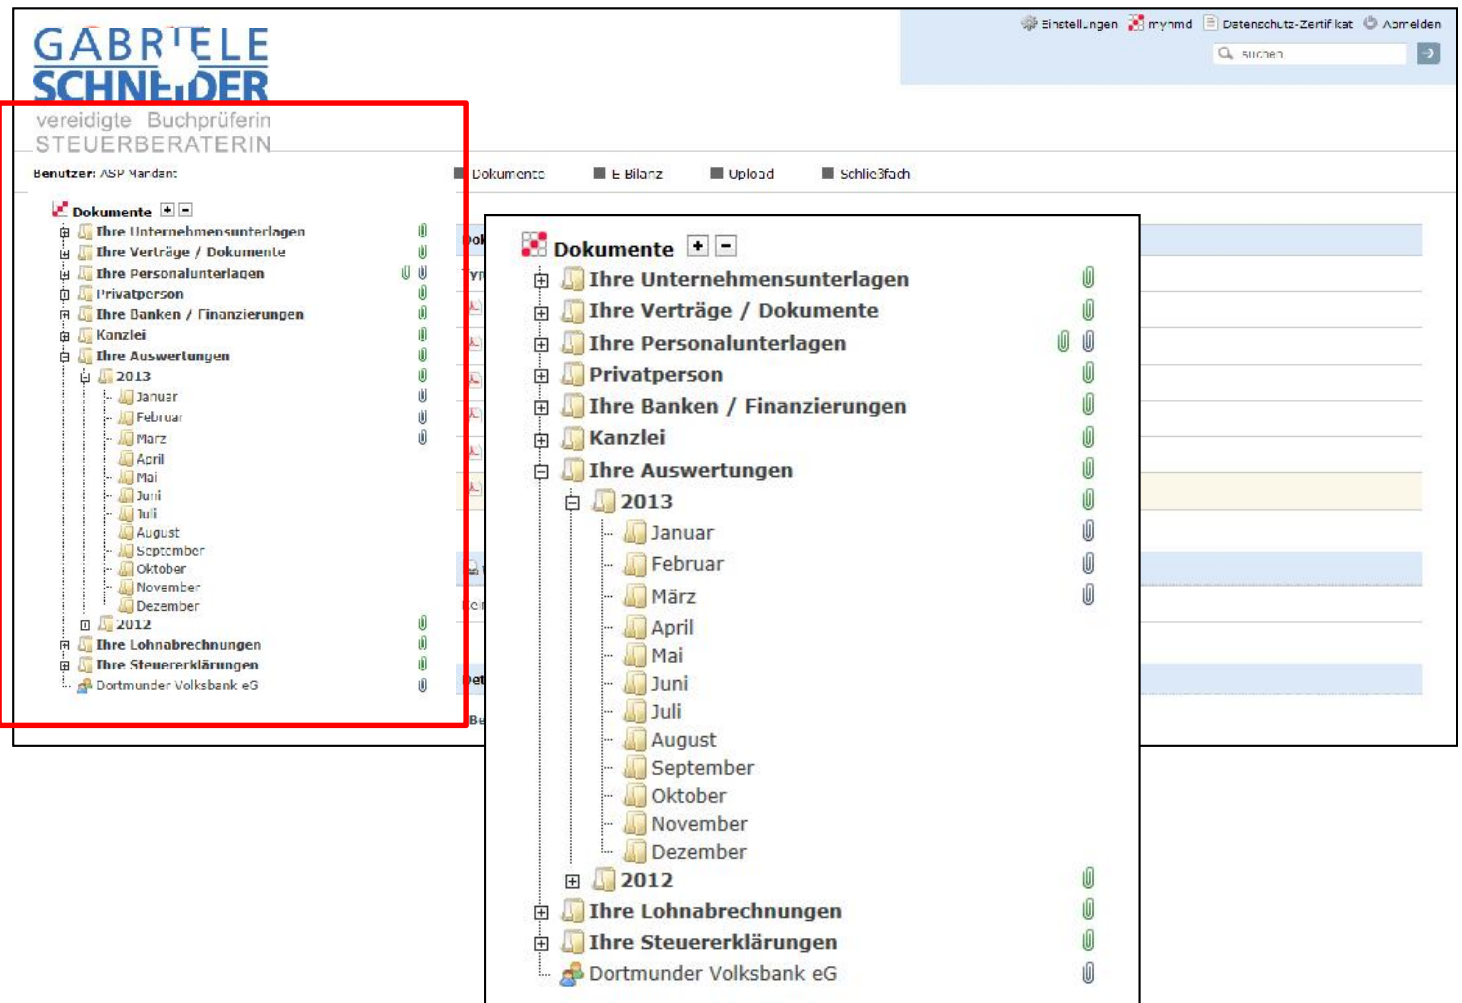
GABRIELE SCHNEIDER
vereidigte Buchprüferin
STEUERBERATERIN

Einstellungen mynmd Datenschutz-Zertifikat Abmelden
suchen

Benutzer: ASP Mandant

Dokumente E-Bilanz Upload Schließfach

Dokumente
Ihre Unternehmensunterlagen
Ihre Verträge / Dokumente
Ihre Personalunterlagen
Privatperson
Ihre Banken / Finanzierungen
Kanzlei
Ihre Auswertungen
2013
Januar
Februar
März
April
Mai
Juni
Juli
August
September
Oktober
November
Dezember
2012
Ihre Lohnabrechnungen
Ihre Steuererklärungen
Dortmunder Volksbank eG

Dokumente
Ihre Unternehmensunterlagen
Ihre Verträge / Dokumente
Ihre Personalunterlagen
Privatperson
Ihre Banken / Finanzierungen
Kanzlei
Ihre Auswertungen
2013
Januar
Februar
März
April
Mai
Juni
Juli
August
September
Oktober
November
Dezember
2012
Ihre Lohnabrechnungen
Ihre Steuererklärungen
Dortmunder Volksbank eG